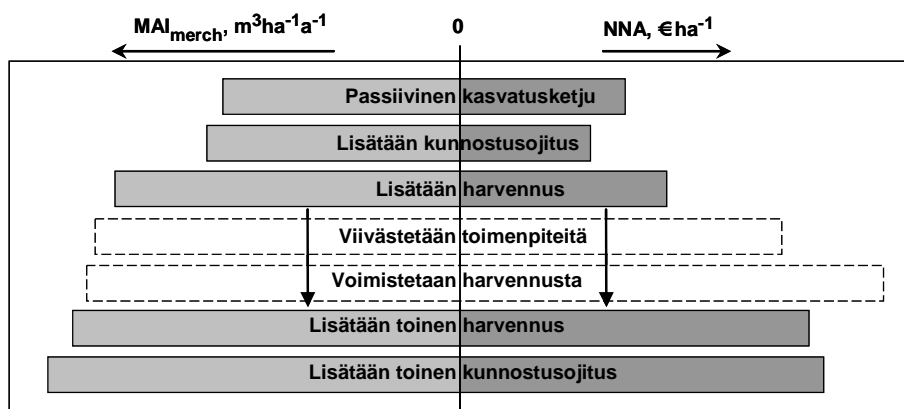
$MAI_{merch}$, $m^3ha^{-1}a^{-1}$

0

NNA, €$ha^{-1}$

Passiivinen kasvatusketju

Lisätään kunnostusojitus

Lisätään harvennus

Viivästetään toimenpiteitä

Voimistetaan harvennusta

Lisätään toinen harvennus

Lisätään toinen kunnostusojitus